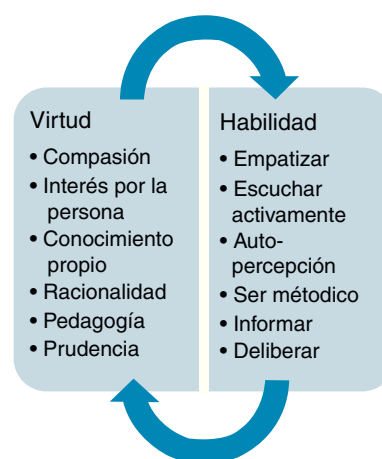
Virtud
• Compasión
• Interés por la persona
• Conocimiento propio
• Racionalidad
• Pedagogía
• Prudencia

Habilidad
• Empatizar
• Escuchar activamente
• Auto-percepción
• Ser métodico
• Informar
• Deliberar